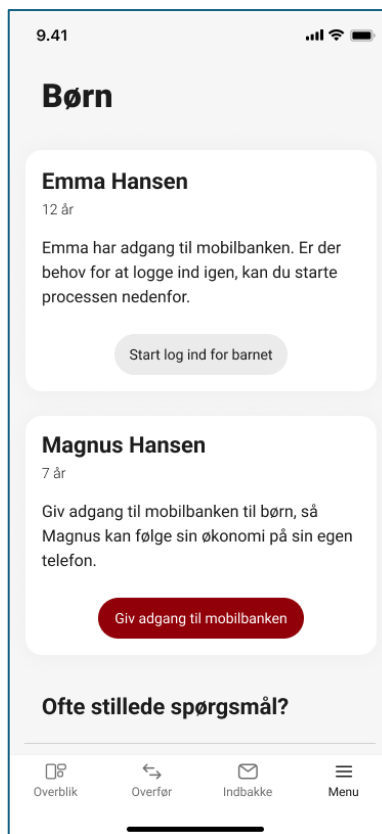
9.41

Børn

Emma Hansen

12 år

Emma har adgang til mobilbanken. Er der behov for at logge ind igen, kan du starte processen nedenfor.

Start log ind for barnet

Magnus Hansen

7 år

Giv adgang til mobilbanken til børn, så Magnus kan følge sin økonomi på sin egen telefon.

Giv adgang til mobilbanken

Ofte stillede spørgsmål?

Overblik Overfør Indbakke Menu